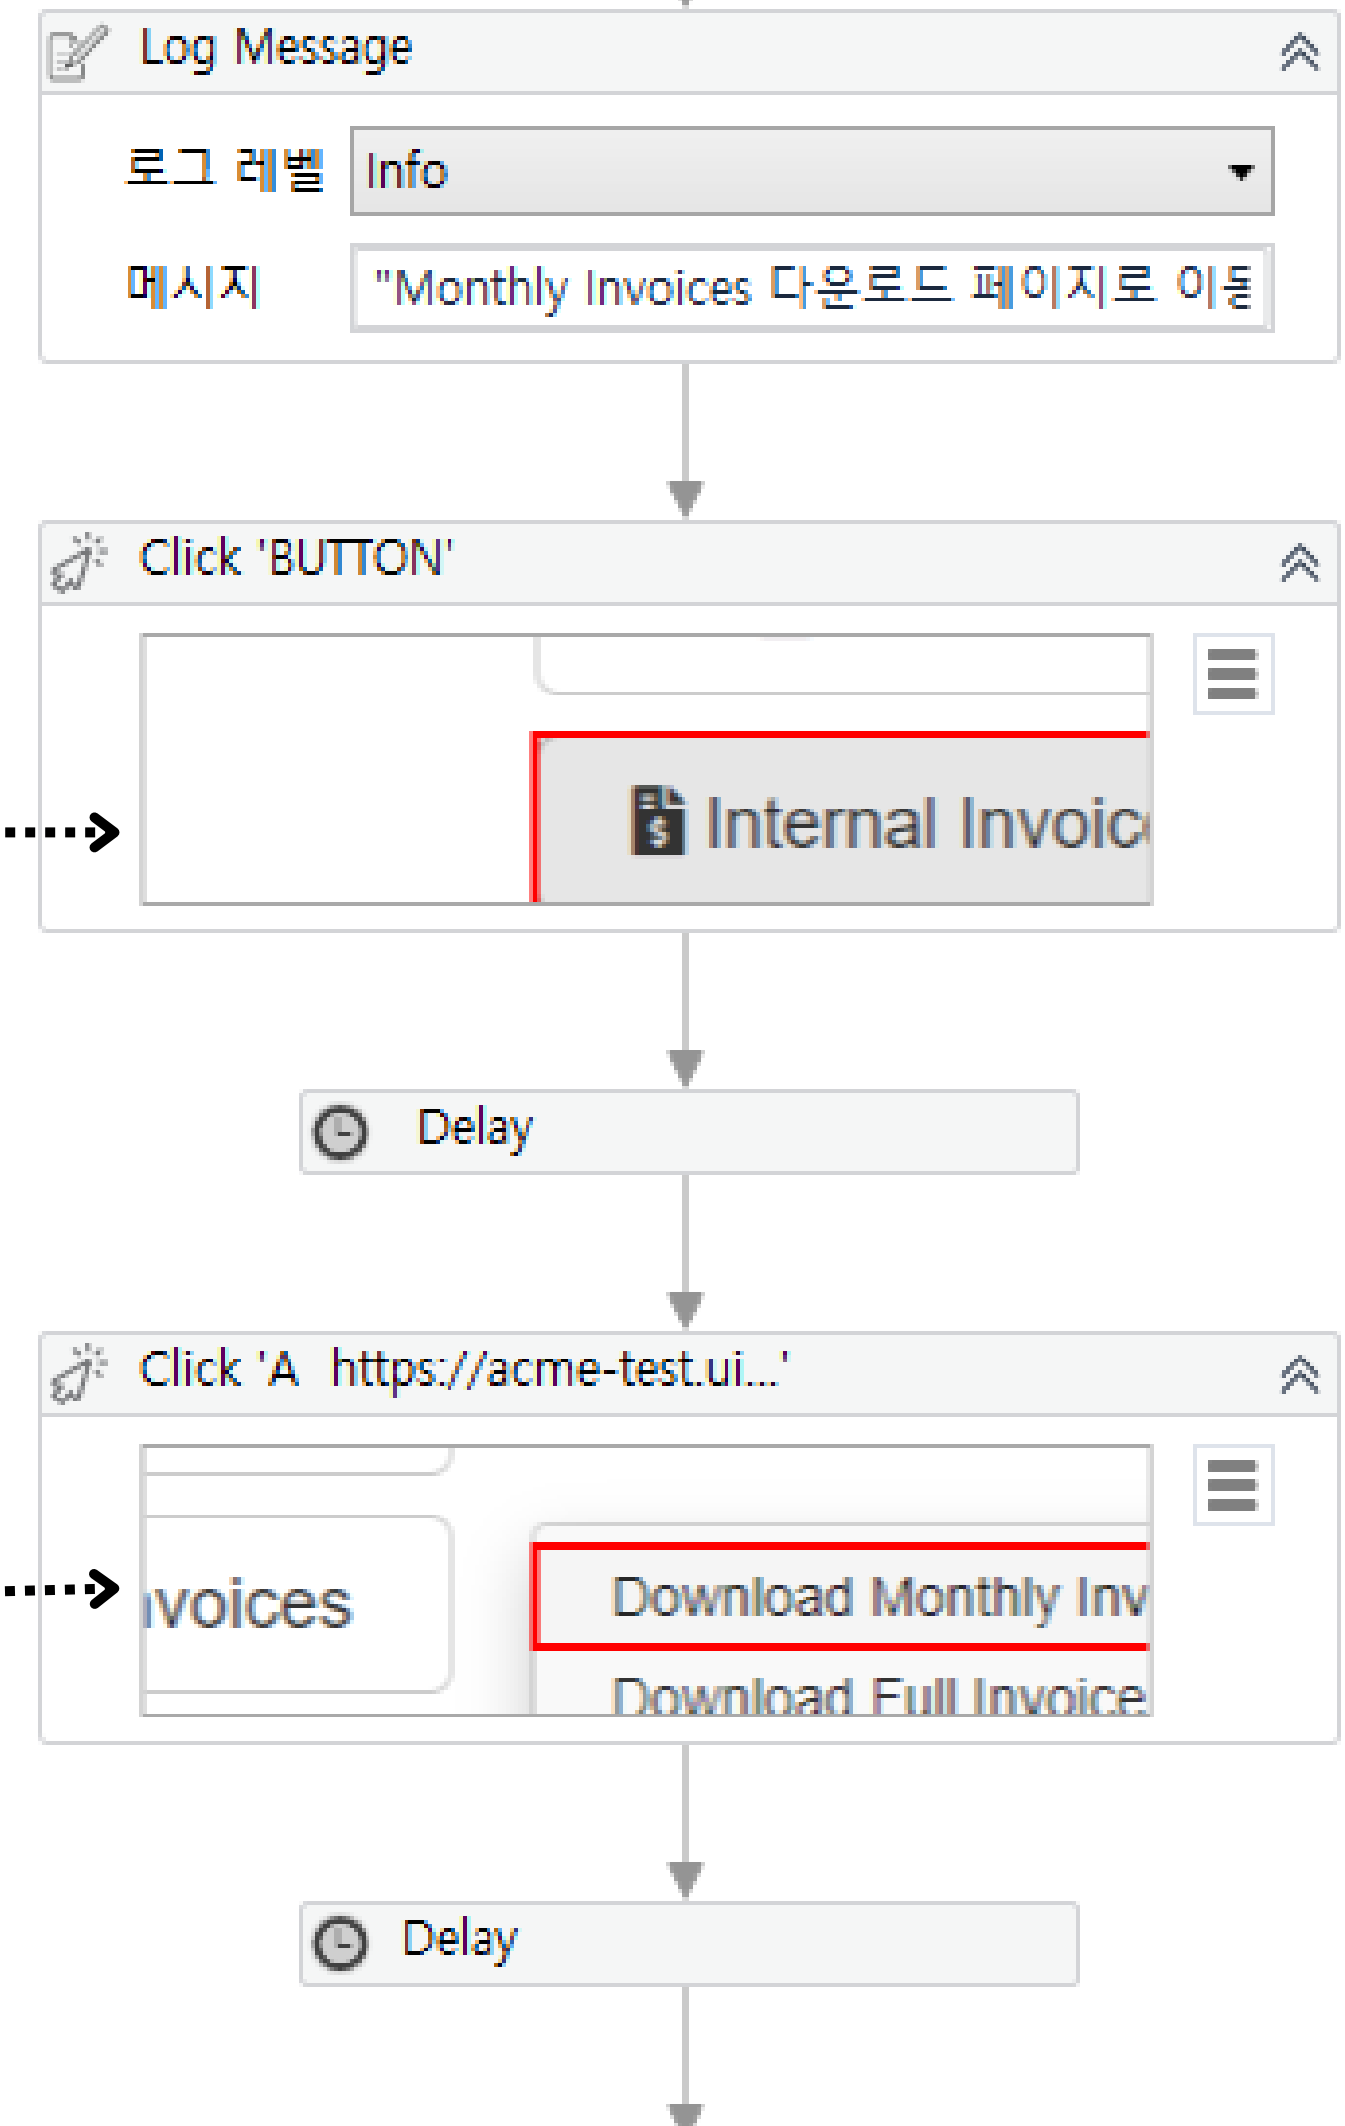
Log Message

로그 레벨 Info

메시지 "Monthly Invoices 다운로드 페이지로 이동

Click 'BUTTON'

Internal Invoic

Delay

Click 'A https://acme-test.ui...'

ıvoices

Download Monthly Inv

Download Full Invoice

Delay